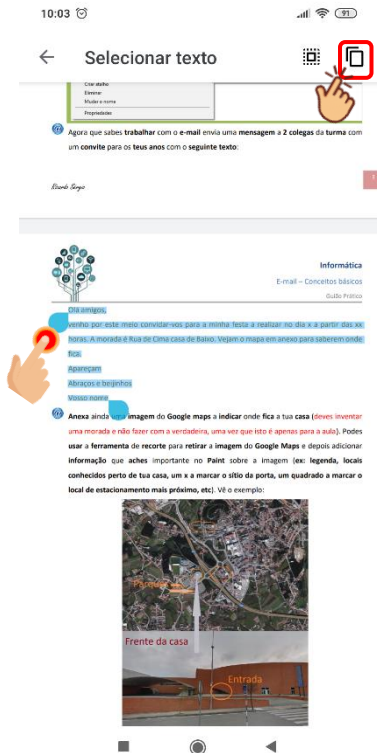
10:03

91

Selecionar texto

Criar atalho
Eliminar
Mudar o nome
Propriedades

Agora que sabes **trabalhar** com o **e-mail** envia uma **mensagem** a **2 colegas** da **turma** com um **convite** para os **teus anos** com o **seguinte texto**:

Ricardo Sérgio

Informática

E-mail – Conceitos básicos

Guião Prático

Olá amigos,

venho por este meio convidar-vos para a minha festa a realizar no dia x a partir das xx horas. A morada é Rua de Cima casa de Baixo. Vejam o mapa em anexo para saberem onde fica.

Apareçam

Abraços e beijinhos

Vosso nome

**Anexa** ainda uma **imagem** do **Google maps** a **indicar** onde **fica** a tua **casa** (deves inventar uma morada e não fazer com a verdadeira, uma vez que isto é apenas para a aula). Podes **usar** a **ferramenta** de **recorte** para **retirar** a **imagem** do **Google Maps** e depois adicionar **informação** que **aches** importante no **Paint** sobre a imagem (**ex: legenda, locais conhecidos perto de tua casa, um x a marcar o sítio da porta, um quadrado a marcar o local de estacionamento mais próximo, etc**). Vê o exemplo:

Parque

Frente da casa

Entrada